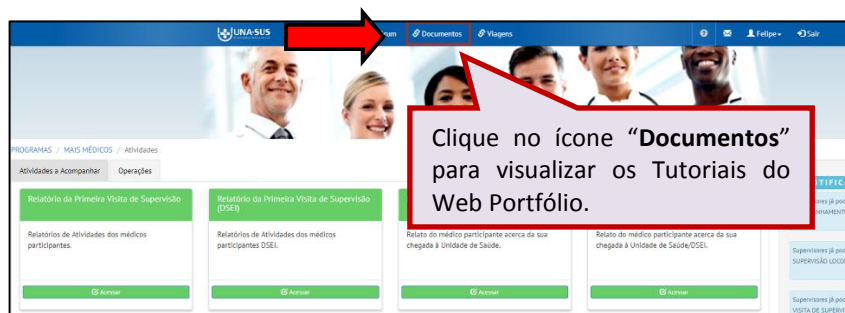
UNA-SUS

um Documentos Viagens

Felipe Sair

PROGRAMAS / MAIS MÉDICOS / Atividades

Atividades a Acompanhar Operações

Clique no ícone "**Documentos**" para visualizar os Tutoriais do Web Portfólio.

Relatório da Primeira Visita de Supervisão

Relatórios de Atividades dos médicos participantes.

Acessar

Relatório da Primeira Visita de Supervisão (DSEI)

Relatórios de Atividades dos médicos participantes DSEI.

Acessar

Relato do médico participante acerca da sua chegada à Unidade de Saúde.

Acessar

Relato do médico participante acerca da sua chegada à Unidade de Saúde/DSEI.

Acessar

TIFICA

Supervisores já po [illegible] NHAMENT

Supervisores já po SUPERVISÃO LOCO

Supervisores já po VISITA DE SUPERV